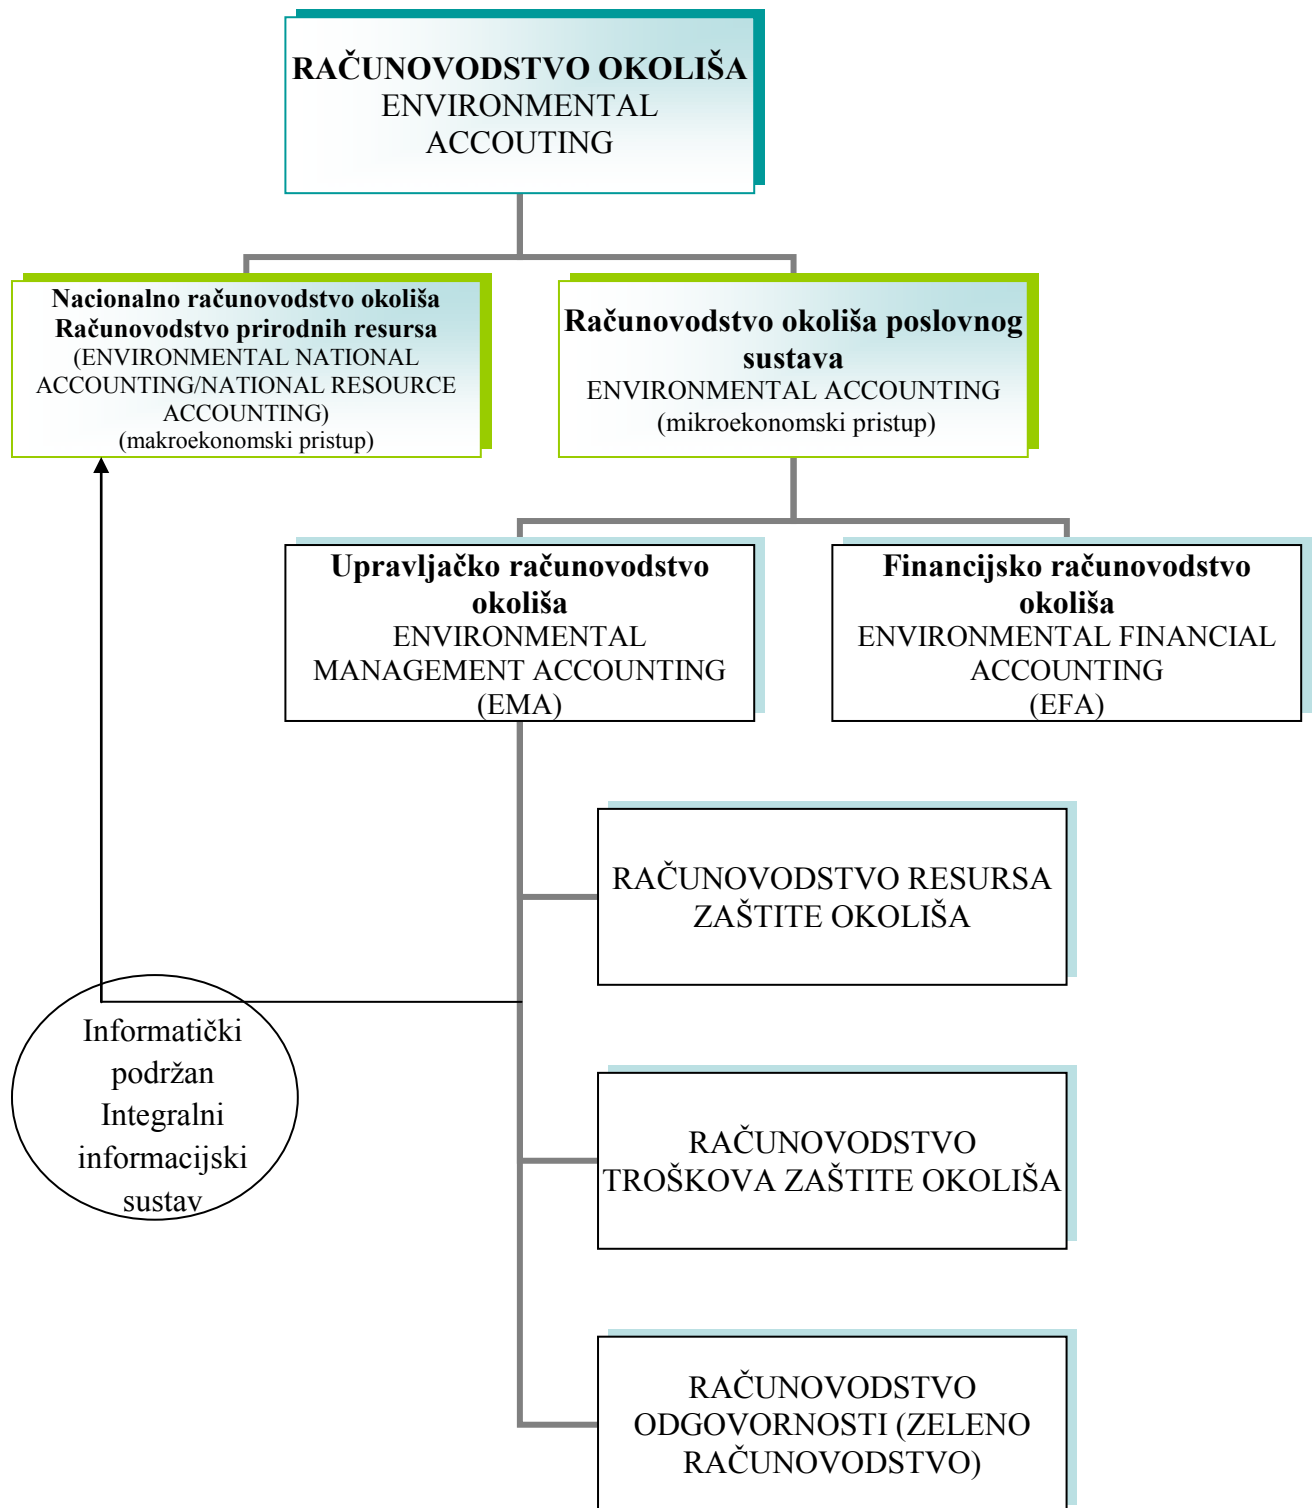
RAČUNOVODSTVO OKOLIŠA
ENVIRONMENTAL ACCOUTING

Nacionalno računovodstvo okoliša
Računovodstvo prirodnih resursa
(ENVIRONMENTAL NATIONAL ACCOUNTING/NATIONAL RESOURCE ACCOUNTING)
(makroekonomski pristup)

Računovodstvo okoliša poslovnog sustava
ENVIRONMENTAL ACCOUNTING
(mikroekonomski pristup)

Upravljačko računovodstvo okoliša
ENVIRONMENTAL MANAGEMENT ACCOUNTING
(EMA)

Financijsko računovodstvo okoliša
ENVIRONMENTAL FINANCIAL ACCOUNTING
(EFA)

RAČUNOVODSTVO RESURSA ZAŠTITE OKOLIŠA

Informatički podržan Integralni informacijski sustav

RAČUNOVODSTVO TROŠKOVA ZAŠTITE OKOLIŠA

RAČUNOVODSTVO ODGOVORNOSTI (ZELENO RAČUNOVODSTVO)